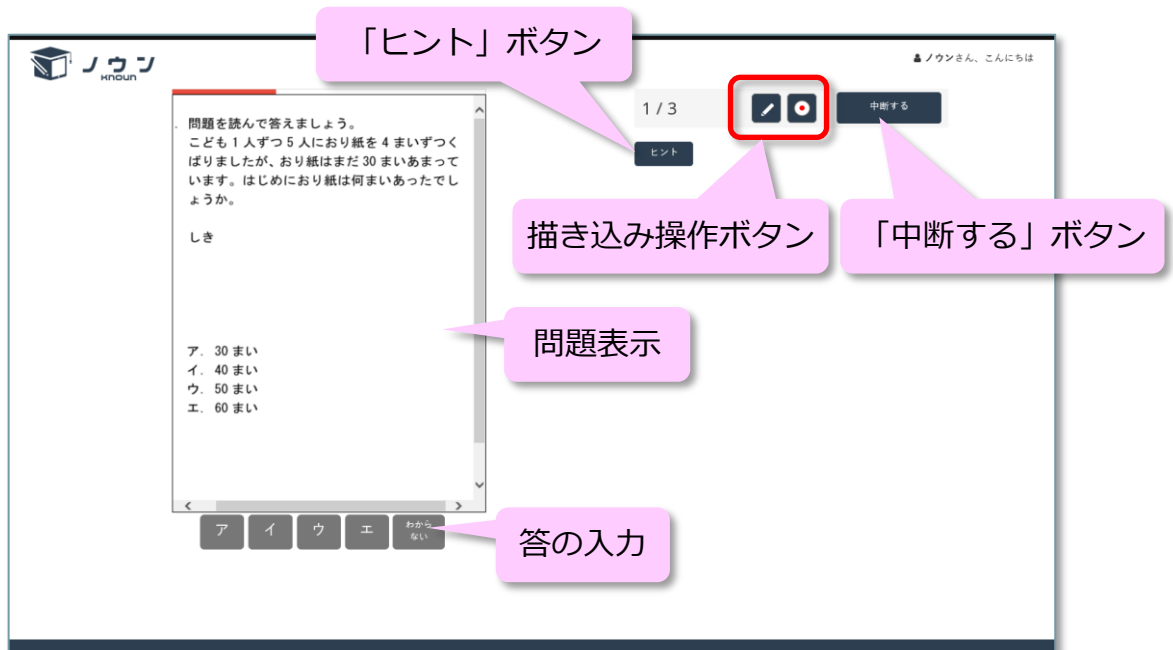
ノウン
Knoun

「ヒント」ボタン

ノウンさん、こんにちは

1 / 3

中断する

ヒント

描き込み操作ボタン

「中断する」ボタン

. 問題を読んで答えましょう。
こども 1 人ずつ 5 人におり紙を 4 まいずつくばりましたが、おり紙はまだ 30 まいあまっています。はじめにおり紙は何まいあったでしょうか。

しき

ア. 30 まい
イ. 40 まい
ウ. 50 まい
エ. 60 まい

問題表示

ア
イ
ウ
エ
わからない

答の入力